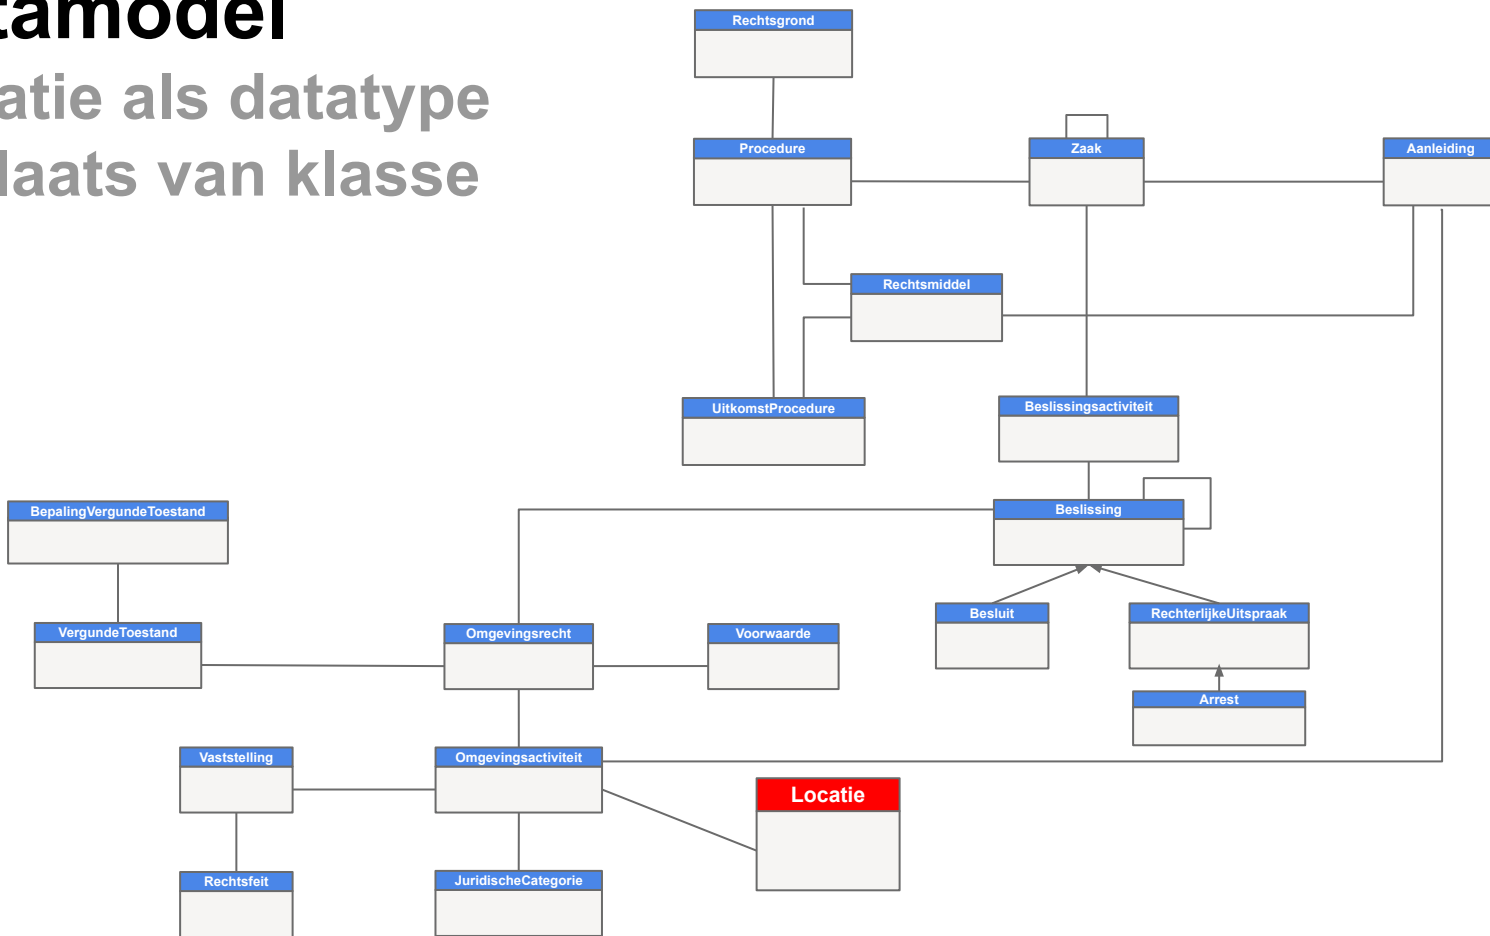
tamodel
atie als datatype
laats van klasse

Rechtsgrond

Procedure

Zaak

Aanleiding

Rechtsmiddel

UitkomstProcedure

Beslissingsactiviteit

BepalingVergundeToestand

Beslissing

Besluit

RechterlijkeUitspraak

VergundeToestand

Omgevingsrecht

Voorwaarde

Arrest

Vaststelling

Omgevingsactiviteit

Locatie

Rechtsfeit

JuridischeCategorie